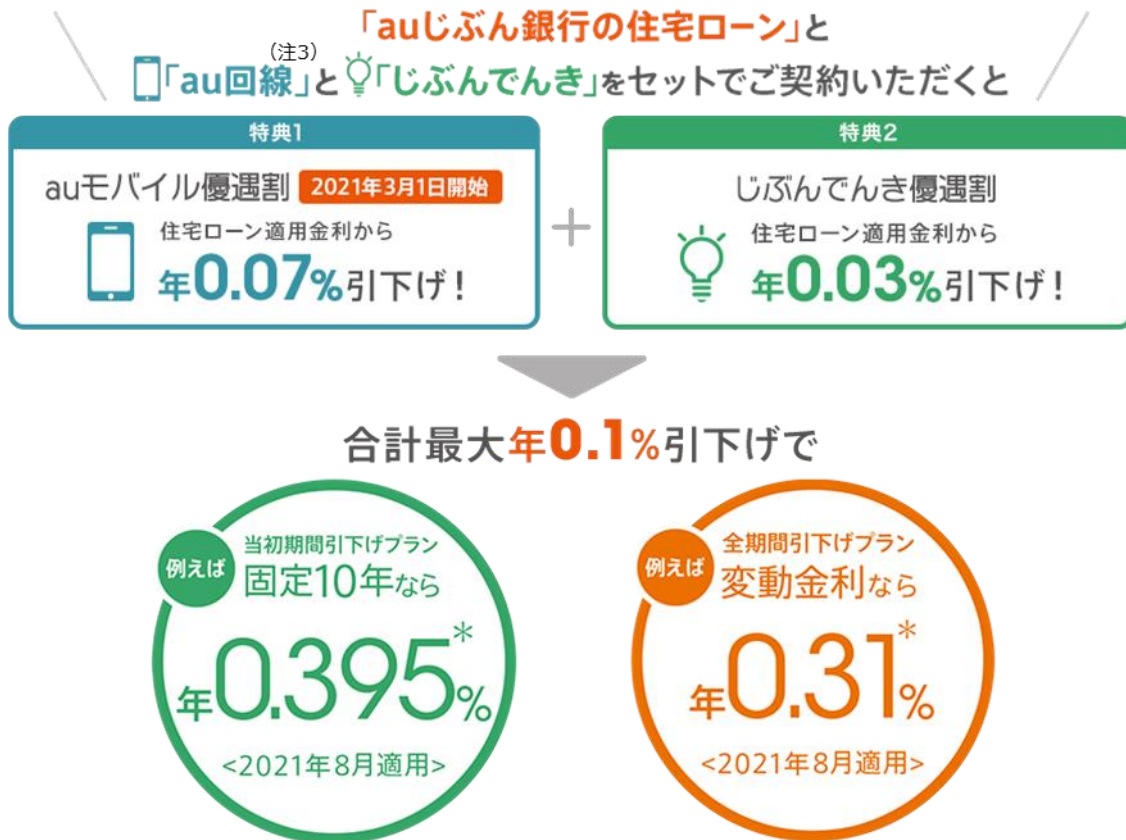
「auじぶん銀行の住宅ローン」と
「au回線」(注3)と「じぶんでんき」をセットでご契約いただくと

特典1
auモバイル優遇割 2021年3月1日開始
住宅ローン適用金利から
年0.07%引下げ！

＋

特典2
じぶんでんき優遇割
住宅ローン適用金利から
年0.03%引下げ！

合計最大年0.1%引下げで

例えば
当初期間引下げプラン
固定10年なら
年0.395%*
<2021年8月適用>

例えば
全期間引下げプラン
変動金利なら
年0.31%*
<2021年8月適用>